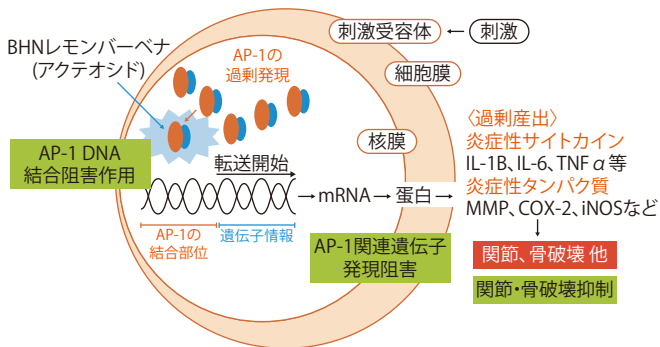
刺激受容体 ← 刺激

BHNレモンバーベナ
(アクテオシド)

AP-1の
過剰発現

細胞膜

核膜

〈過剰産出〉
炎症性サイトカイン
IL-1B、IL-6、TNF $\alpha$ 等
炎症性タンパク質
MMP、COX-2、iNOSなど

AP-1 DNA
結合阻害作用

転送開始

→ mRNA → 蛋白 →

AP-1の
結合部位

遺伝子情報

AP-1関連遺伝子
発現阻害

↓
関節、骨破壊 他

関節・骨破壊抑制